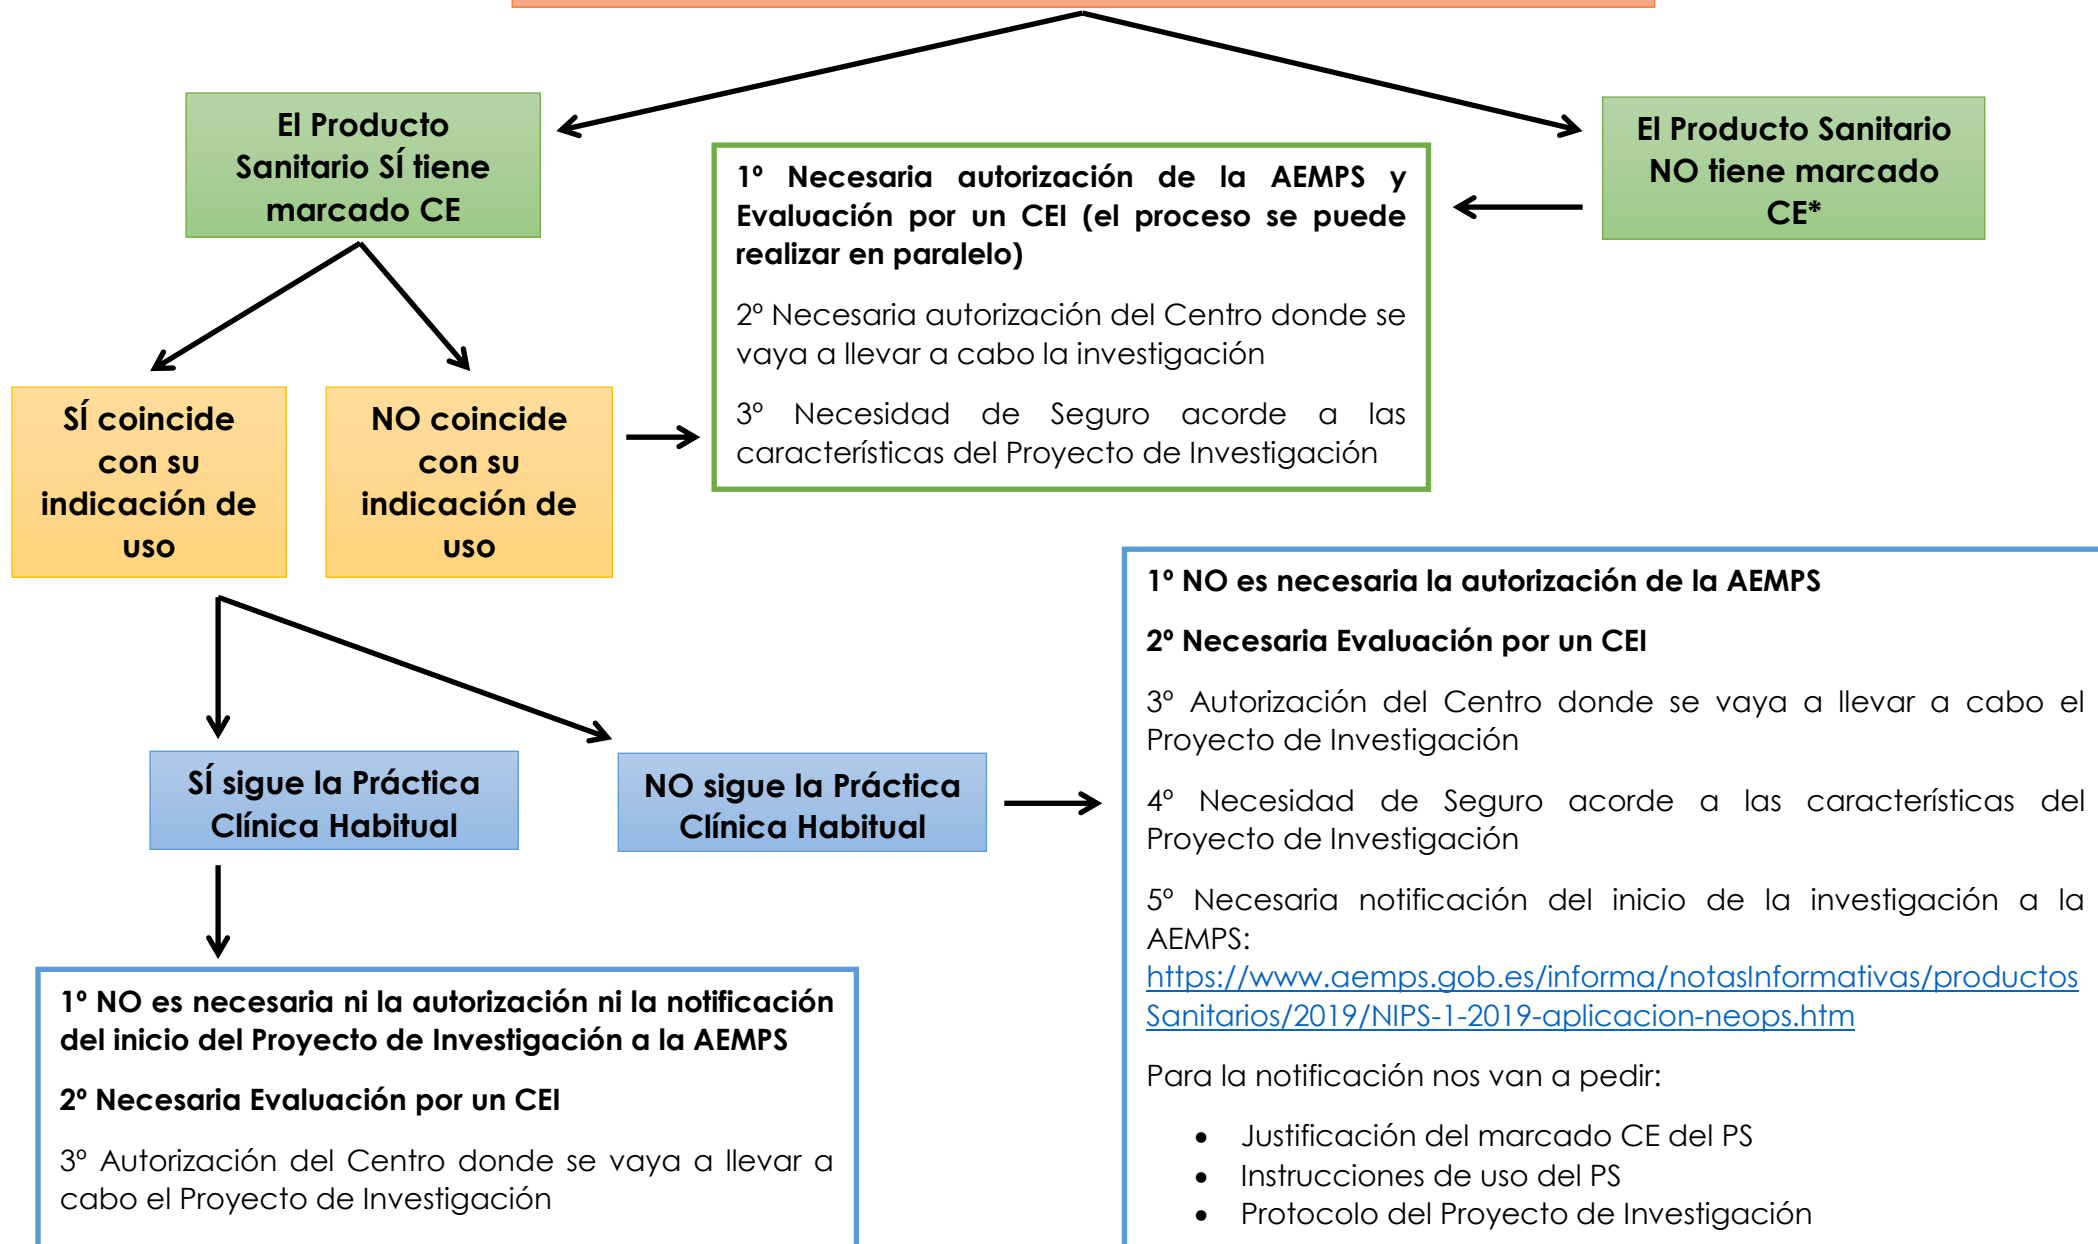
El Producto Sanitario SÍ tiene marcado CE

1º Necesaria autorización de la AEMPS y Evaluación por un CEI (el proceso se puede realizar en paralelo)

2º Necesaria autorización del Centro donde se vaya a llevar a cabo la investigación

3º Necesidad de Seguro acorde a las características del Proyecto de Investigación

El Producto Sanitario NO tiene marcado CE*

SÍ coincide con su indicación de uso

NO coincide con su indicación de uso

1º NO es necesaria la autorización de la AEMPS

2º Necesaria Evaluación por un CEI

3º Autorización del Centro donde se vaya a llevar a cabo el Proyecto de Investigación

4º Necesidad de Seguro acorde a las características del Proyecto de Investigación

5º Necesaria notificación del inicio de la investigación a la AEMPS: https://www.aemps.gob.es/informa/notasInformativas/productosSanitarios/2019/NIPS-1-2019-aplicacion-neops.htm

Para la notificación nos van a pedir:

- Justificación del marcado CE del PS
- Instrucciones de uso del PS
- Protocolo del Proyecto de Investigación

SÍ sigue la Práctica Clínica Habitual

NO sigue la Práctica Clínica Habitual

1º NO es necesaria ni la autorización ni la notificación del inicio del Proyecto de Investigación a la AEMPS

2º Necesaria Evaluación por un CEI

3º Autorización del Centro donde se vaya a llevar a cabo el Proyecto de Investigación